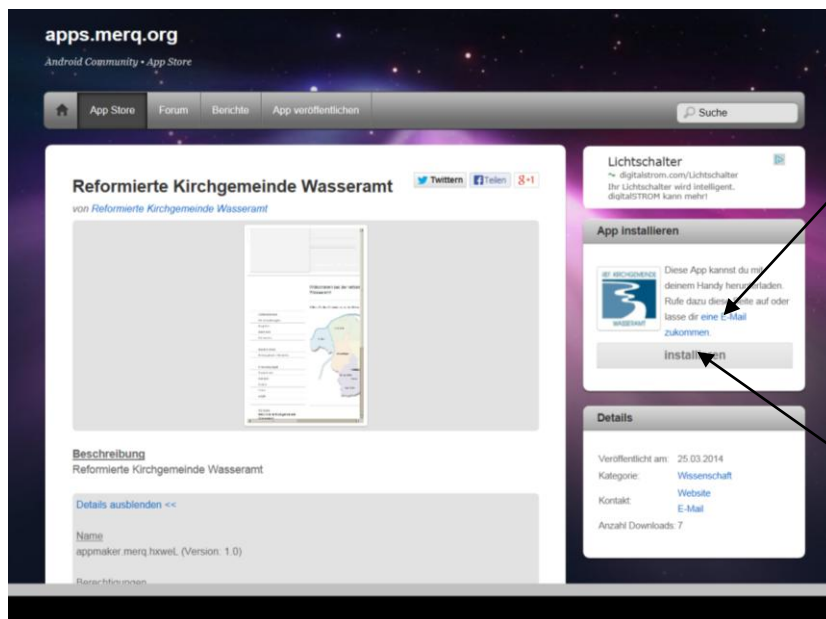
apps.merq.org
Android Community • App Store

App Store | Forum | Berichte | App veröffentlichen

Suche

Reformierte Kirchgemeinde Wasseramt

Twittern | Teilen | 8+1

von Reformierte Kirchgemeinde Wasseramt

Willkommen bei der reform. Kirchgemeinde Wasseramt

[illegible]

Beschreibung
Reformierte Kirchgemeinde Wasseramt

Details ausblenden <<

Name
appmaker.merq.hxweL (Version: 1.0)

Berechtigungen

Lichtschalter
digitalstrom.com/Lichtschalter
Ihr Lichtschalter wird intelligent. digitalSTROM kann mehr!

App installieren

REF. KIRCHGEMEINDE WASSERAMT

Diese App kannst du mit deinem Handy herunterladen. Rufe dazu diese Seite auf oder lasse dir eine E-Mail zukommen.

installieren

Details

Veröffentlicht am: 25.03.2014
Kategorie: Wissenschaft
Kontakt: Website E-Mail
Anzahl Downloads: 7